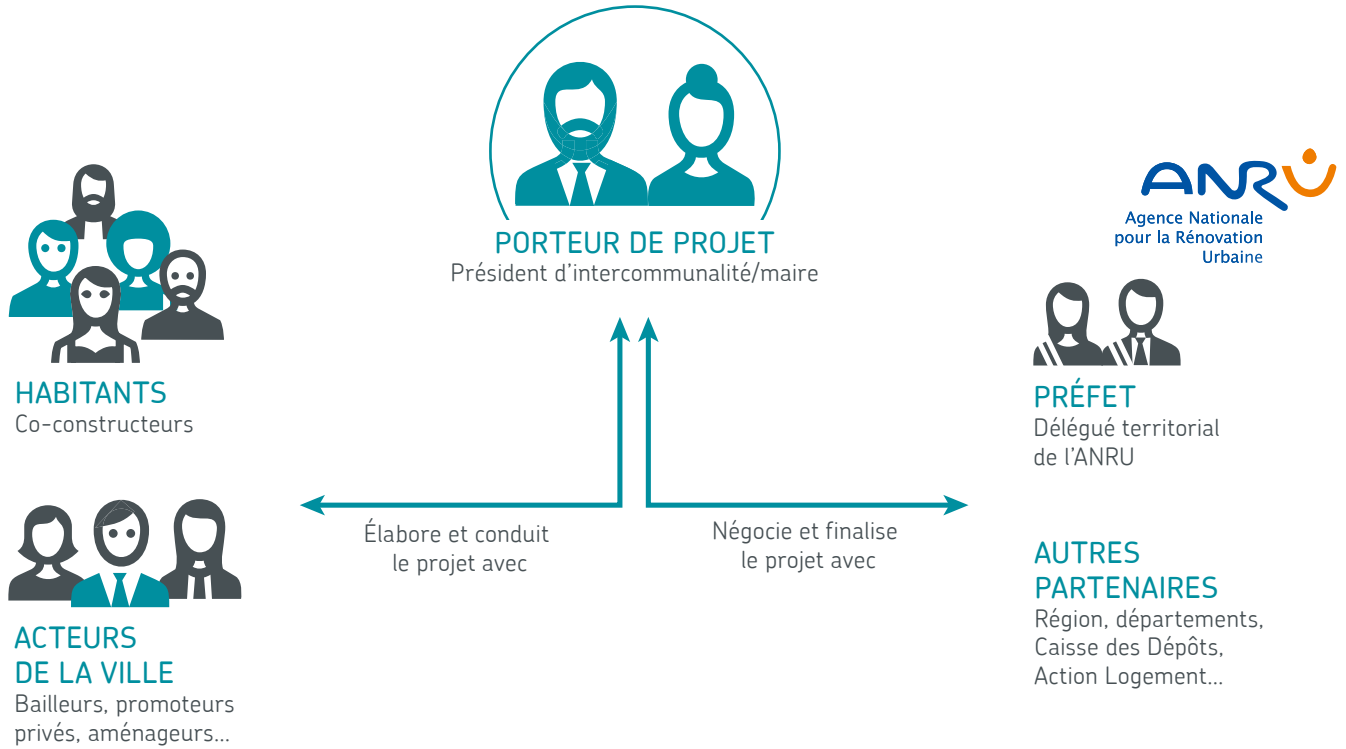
PORTEUR DE PROJET
Président d’intercommunalité/maire

ANRU
Agence Nationale pour la Rénovation Urbaine

HABITANTS
Co-constructeurs

ACTEURS DE LA VILLE
Bailleurs, promoteurs privés, aménageurs...

Élabore et conduit le projet avec

Négocie et finalise le projet avec

PRÉFET
Délégué territorial de l’ANRU

AUTRES PARTENAIRES
Région, départements, Caisse des Dépôts, Action Logement...